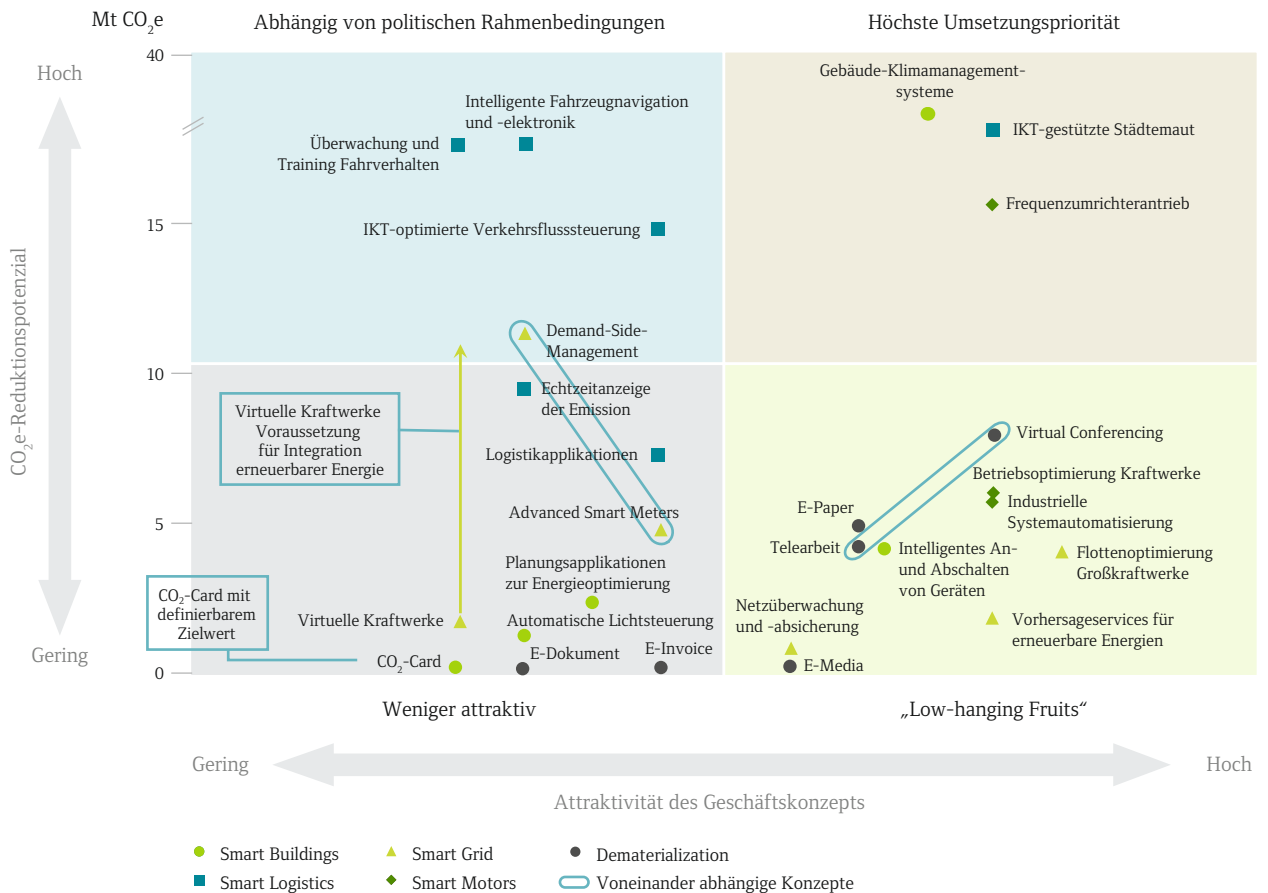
Mt $CO_2e$

Abhängig von politischen Rahmenbedingungen

Höchste Umsetzungspriorität

Hoch

40

15

10

5

0

Gering

$CO_2e$-Reduktionspotenzial

Intelligente Fahrzeugnavigation und -elektronik

Überwachung und Training Fahrverhalten

IKT-optimierte Verkehrsflusssteuerung

Gebäude-Klimamanagement-systeme

IKT-gestützte Städtemaut

Frequenzumrichterantrieb

Demand-Side-Management

Echtzeitanzeige der Emission

Virtuelle Kraftwerke Voraussetzung für Integration erneuerbarer Energie

Logistikapplikationen

Advanced Smart Meters

Planungsapplikationen zur Energieoptimierung

$CO_2$-Card mit definierbarem Zielwert

Virtuelle Kraftwerke

Automatische Lichtsteuerung

$CO_2$-Card

E-Dokument

E-Invoice

Virtual Conferencing

Betriebsoptimierung Kraftwerke

Industrielle Systemautomatisierung

E-Paper

Telearbeit

Intelligentes An- und Abschalten von Geräten

Flottenoptimierung Großkraftwerke

Netzüberwachung und -absicherung

Vorhersageservices für erneuerbare Energien

E-Media

Weniger attraktiv

„Low-hanging Fruits“

Gering

Hoch

Attraktivität des Geschäftskonzepts

Smart Buildings

Smart Grid

Dematerialization

Smart Logistics

Smart Motors

Voneinander abhängige Konzepte